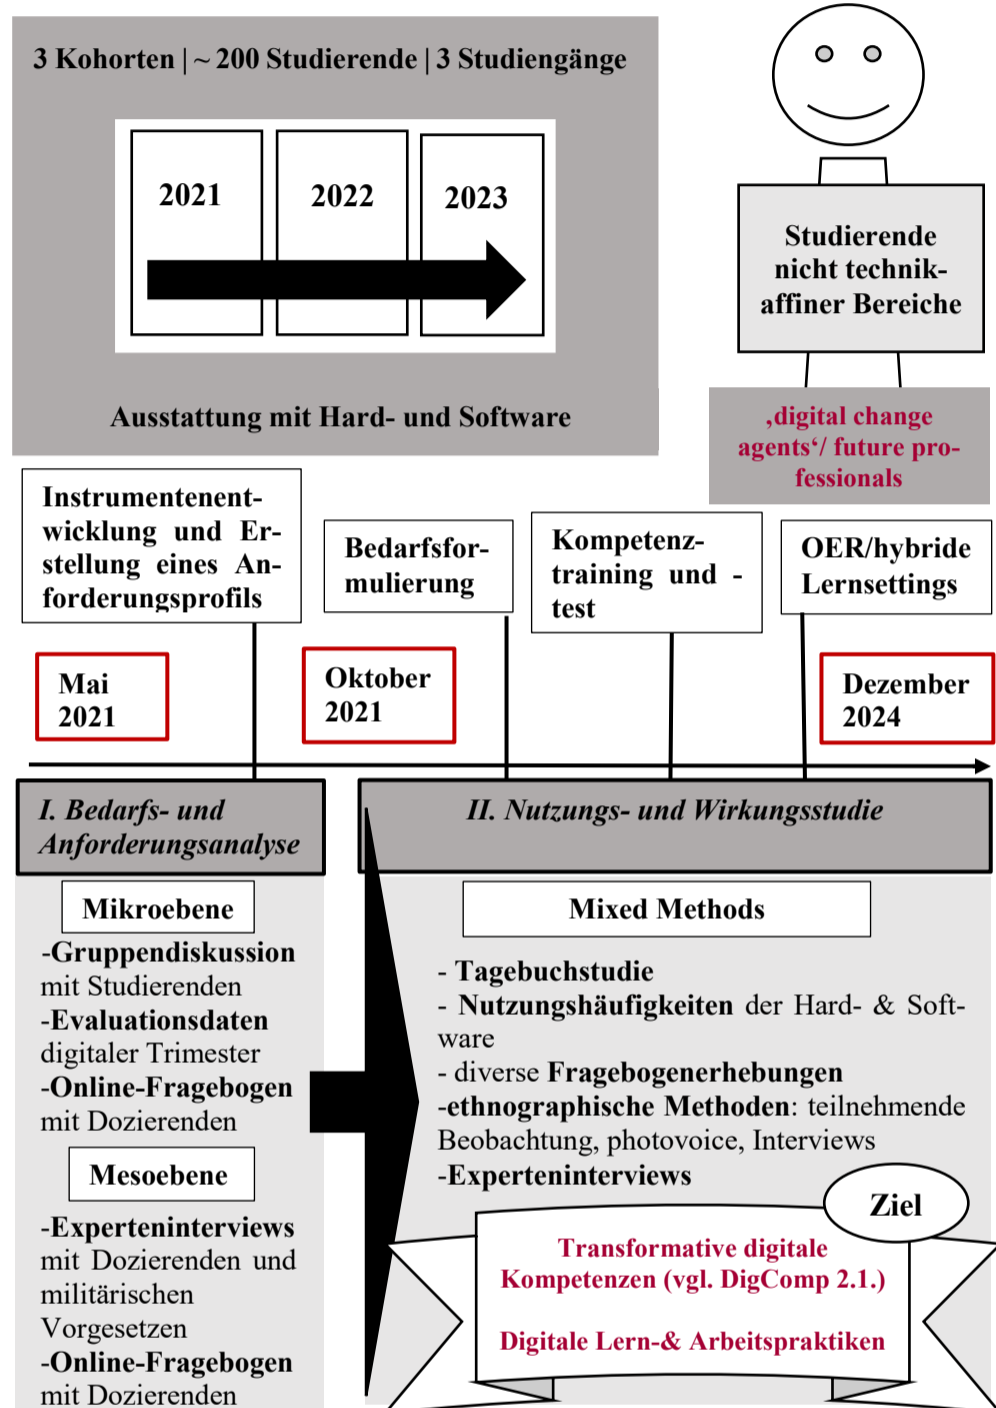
3 Kohorten | ~ 200 Studierende | 3 Studiengänge

2021

2022

2023

Ausstattung mit Hard- und Software

Studierende nicht technikaffiner Bereiche

‚digital change agents‘/ future professionals

Instrumentenentwicklung und Erstellung eines Anforderungsprofils

Bedarfsformulierung

Kompetenztraining und -test

OER/hybride Lernsettings

Mai 2021

Oktober 2021

Dezember 2024

I. Bedarfs- und Anforderungsanalyse

II. Nutzungs- und Wirkungsstudie

Mikroebene

-Gruppendiskussion mit Studierenden
-Evaluationsdaten digitaler Trimester
-Online-Fragebogen mit Dozierenden

Mesoebene

-Experteninterviews mit Dozierenden und militärischen Vorgesetzen
-Online-Fragebogen mit Dozierenden

Mixed Methods

- Tagebuchstudie
- Nutzungshäufigkeiten der Hard- & Software
- diverse Fragebogenerhebungen
-ethnographische Methoden: teilnehmende Beobachtung, photovoice, Interviews
-Experteninterviews

Ziel

Transformative digitale Kompetenzen (vgl. DigComp 2.1.)

Digitale Lern-& Arbeitspraktiken